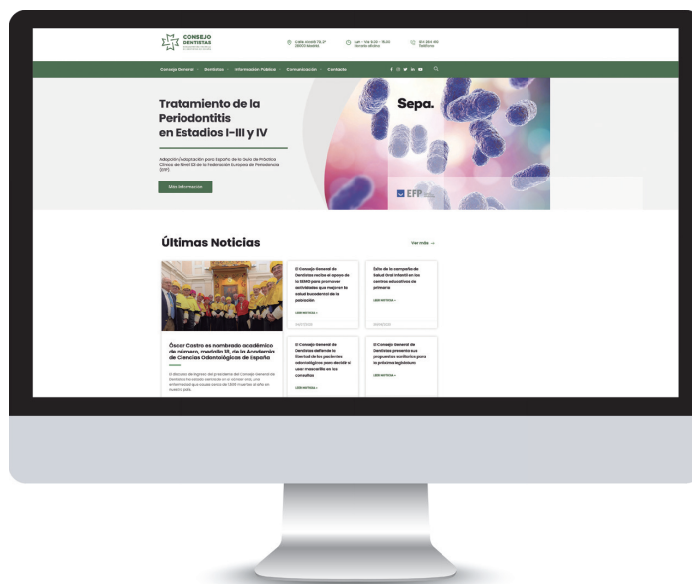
CONSEJO DENTISTAS

Calle Alcalá 79, 2ª 28009 Madrid

Lun - Vie 8:30 - 15:30 Horario oficina

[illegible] Teléfono

Consejo General Dentistas Información Pública Comunicación Contacto

Tratamiento de la Periodontitis en Estadios I-III y IV

Adopción/adaptación para España de la Guía de Práctica Clínica de Nivel S3 de la Federación Europea de Periodoncia (EFP).

Más información

Sepa.

EFP

Últimas Noticias

Ver más →

Óscar Castro es nombrado académico de número, medalla 18, de la Academia de Ciencias Odontológicas de España

El discurso de ingreso del presidente del Consejo General de Dentistas ha versado sobre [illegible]

El Consejo General de Dentistas recibe el apoyo de la SEMG para promover actividades que mejoren la salud bucodental de la población

LEER NOTICIA »

Éxito de la campaña de salud Oral Infantil en los centros educativos de primaria

LEER NOTICIA »

El Consejo General de Dentistas defiende la libertad de los pacientes odontológicos para decidir si usar mascarilla en las consultas

LEER NOTICIA »

El Consejo General de Dentistas presenta sus propuestas sanitarias para la próxima legislatura

LEER NOTICIA »